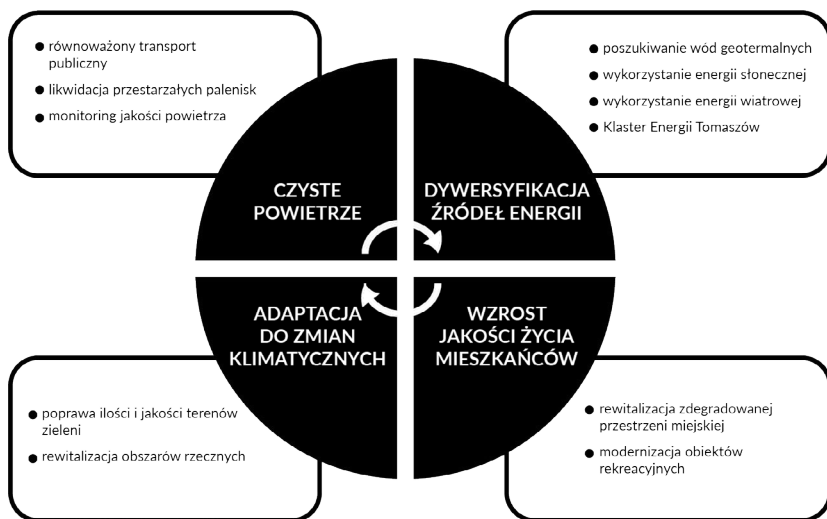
● zrównoważony transport publiczny
● likwidacja przestarzałych palenisk
● monitoring jakości powietrza

● poszukiwanie wód geotermalnych
● wykorzystanie energii słonecznej
● wykorzystanie energii wiatrowej
● Klaster Energii Tomaszów

CZYSTE POWIETRZE

DYWERSYFIKACJA ŹRÓDEŁ ENERGII

ADAPTACJA DO ZMIAN KLIMATYCZNYCH

WZROST JAKOŚCI ŻYCIA MIESZKAŃCÓW

● poprawa ilości i jakości terenów zieleni
● rewitalizacja obszarów rzecznych

● rewitalizacja zdegradowanej przestrzeni miejskiej
● modernizacja obiektów rekreacyjnych